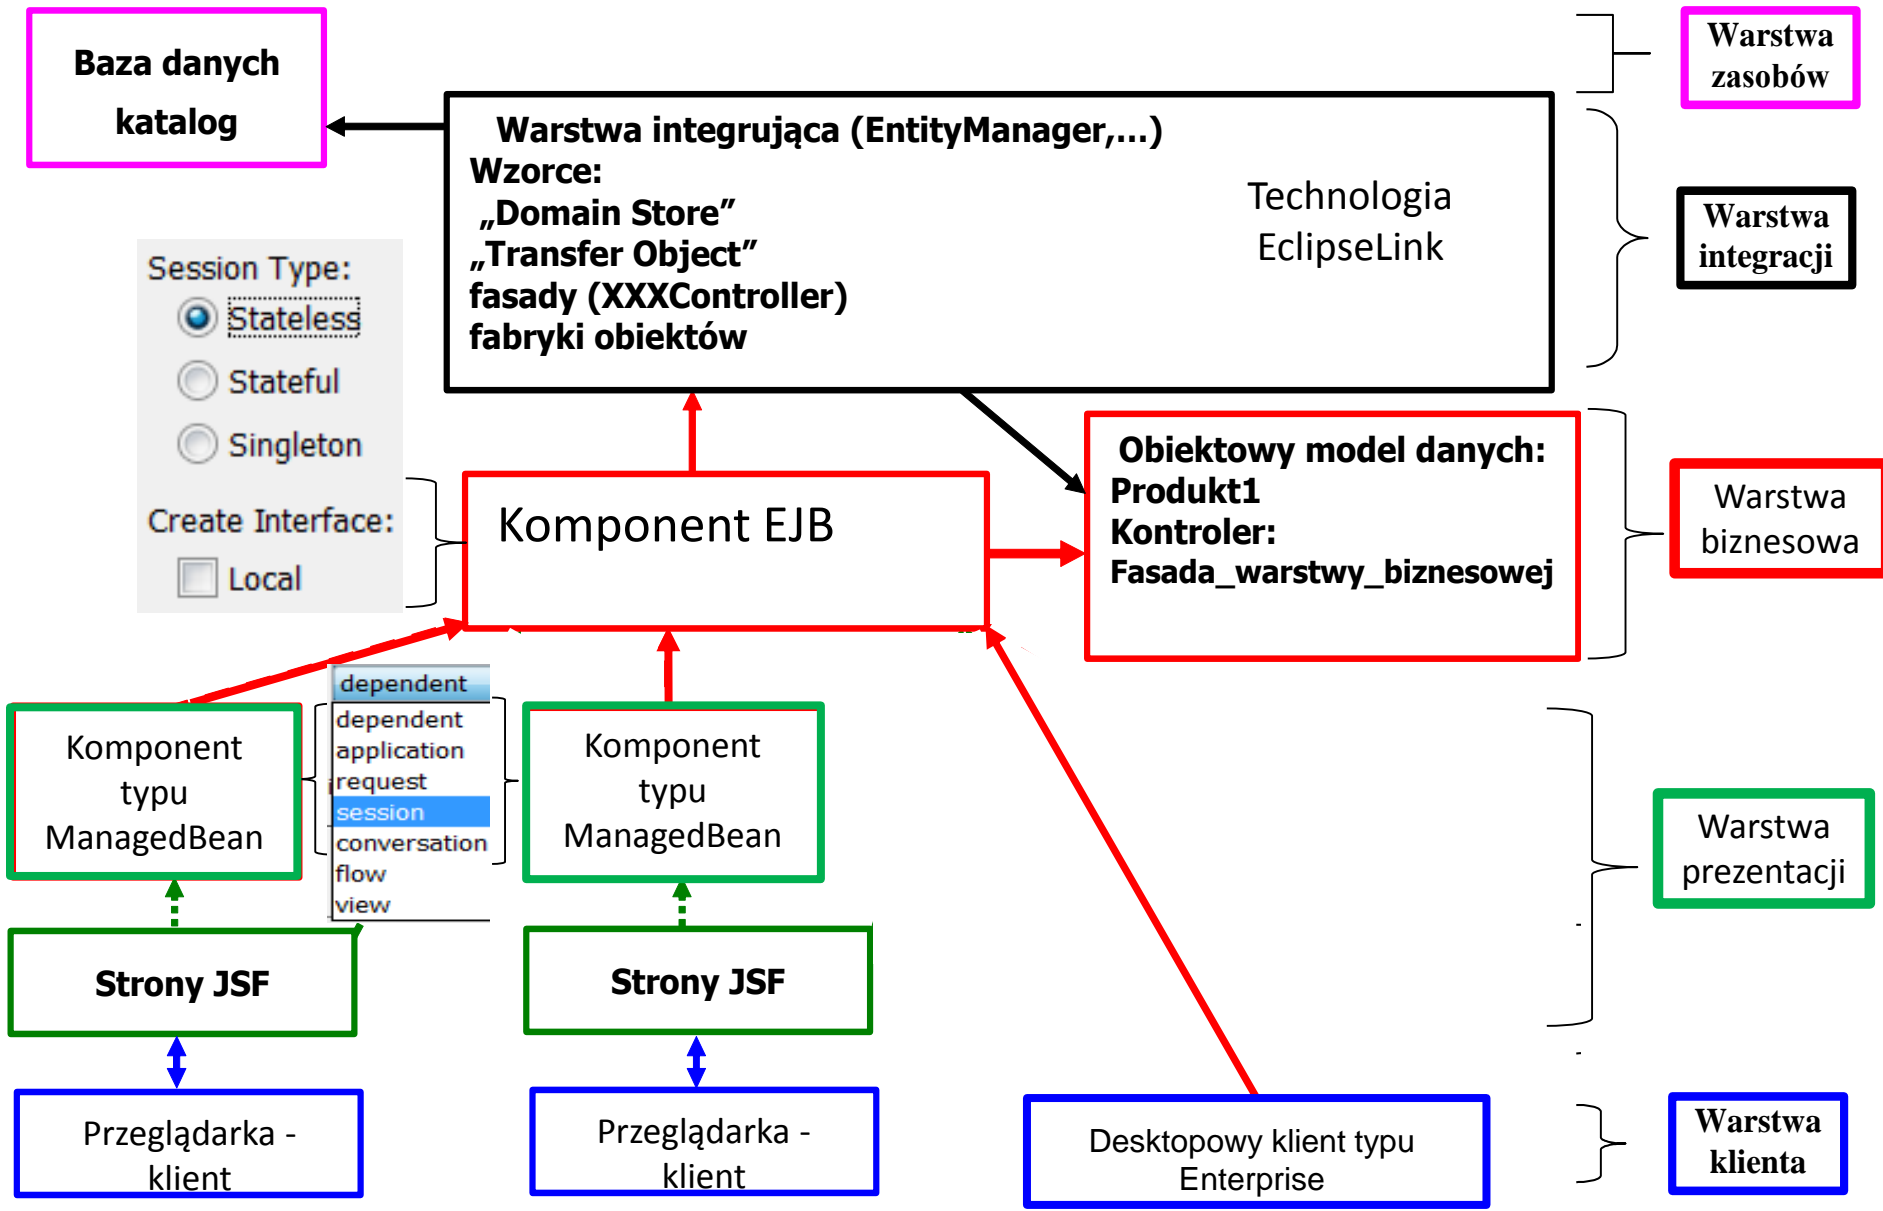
Baza danych katalog

Warstwa zasobów

Warstwa integrująca (EntityManager,...)
Wzorce:
„Domain Store”
„Transfer Object”
fasady (XXXController)
fabryki obiektów

Technologia EclipseLink

Warstwa integracji

Session Type:
Stateless
Stateful
Singleton

Create Interface:
Local

Komponent EJB

Obiektowy model danych:
Produkt1
Kontroler:
Fasada_warstwy_biznesowej

Warstwa biznesowa

dependent
dependent
application
request
session
conversation
flow
view

Komponent typu ManagedBean

Komponent typu ManagedBean

Warstwa prezentacji

Strony JSF

Strony JSF

Przeglądarka - klient

Przeglądarka - klient

Desktopowy klient typu Enterprise

Warstwa klienta